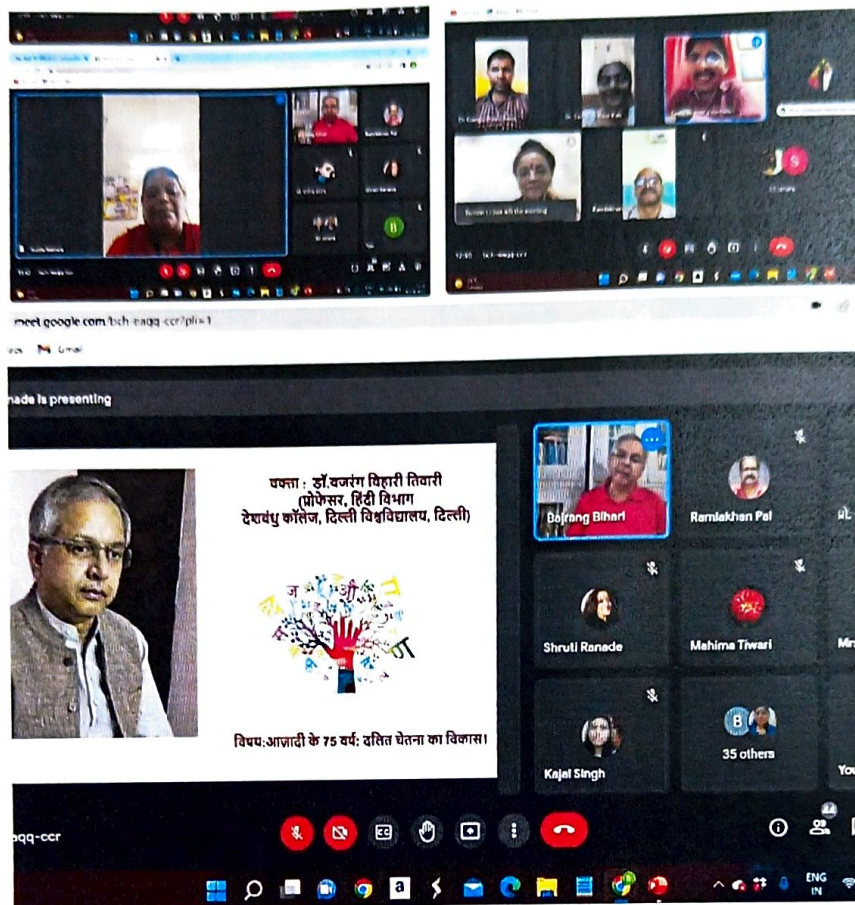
meet.google.com/tch-eaqq-ccr?pli=1

Gmail

nade is presenting

वक्ता : डॉ.बजरंग बिहारी तिवारी
(प्रोफेसर, हिंदी विभाग
देशबंधु कॉलेज, दिल्ली विश्वविद्यालय, दिल्ली)

विषय:आज़ादी के 75 वर्ष: दलित चेतना का विकास।

Bajrang Bihari

Ramlakhan Pal

Shruti Ranade

Mahima Tiwari

Kajal Singh

35 others

aqq-ccr

ENG
IN